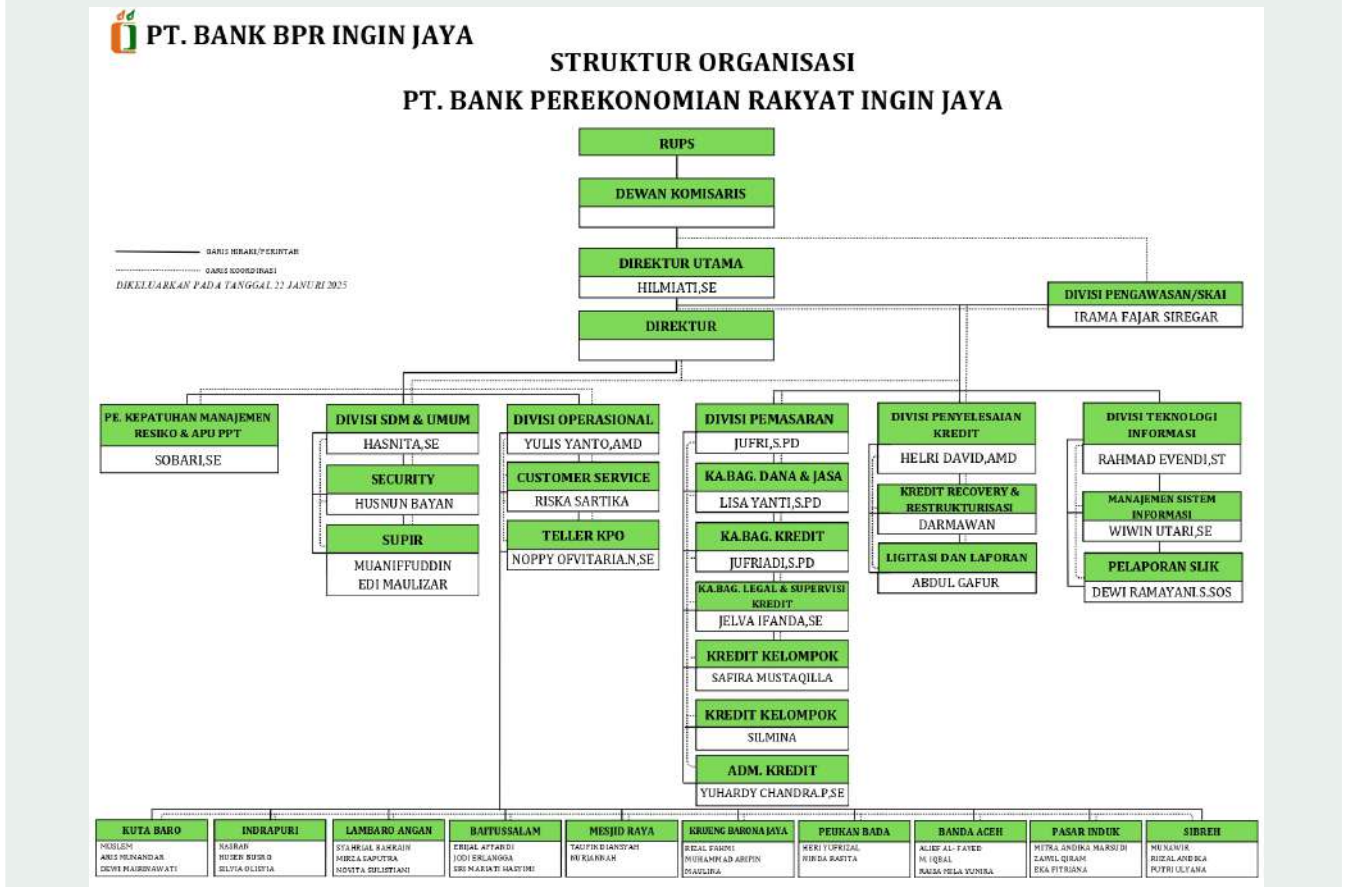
PT. BANK BPR INGIN JAYA

STRUKTUR ORGANISASI
PT. BANK PEREKONOMIAN RAKYAT INGIN JAYA

RUPS

DEWAN KOMISARIS

GARIS HIRARKI/PERINTAH
GARIS KOORDINASI
DIKELUARKAN PADA TANGGAL 22 JANURI 2025

DIREKTUR UTAMA
HILMIATI,SE

DIVISI PENGAWASAN/SKAI
IRAMA FAJAR SIREGAR

DIREKTUR

PE. KEPATUHAN MANAJEMEN RESIKO & APU PPT
SOBARI,SE

DIVISI SDM & UMUM
HASNITA,SE
SECURITY
HUSNUN BAYAN
SUPIR
MUANIFFUDDIN
EDI MAULIZAR

DIVISI OPERASIONAL
YULIS YANTO,AMD
CUSTOMER SERVICE
RISKA SARTIKA
TELLER KPO
NOPPY OFVITARIA.N,SE

DIVISI PEMASARAN
JUFRI,S.PD
KA.BAG. DANA & JASA
LISA YANTI,S.PD
KA.BAG. KREDIT
JUFRIADI,S.PD
KA.BAG. LEGAL & SUPERVISI KREDIT
JELVA IFANDA,SE
KREDIT KELOMPOK
SAFIRA MUSTAQILLA
KREDIT KELOMPOK
SILMINA
ADM. KREDIT
YUHARDY CHANDRA.P,SE

DIVISI PENYELESAIAN KREDIT
HELRI DAVID,AMD
KREDIT RECOVERY & RESTRUKTURISASI
DARMAWAN
LIGITASI DAN LAPORAN
ABDUL GAFUR

DIVISI TEKNOLOGI INFORMASI
RAHMAD EVENDI,ST
MANAJEMEN SISTEM INFORMASI
WIWIN UTARI,SE
PELAPORAN SLIK
DEWI RAMAYANI.S.SOS

KUTA BARO
MUSLEM
ARIS MUNANDAR
DEWI MAIRINAWATI

INDRAPURI
NASRAN
HUSEN BUSRO
SILVIA OLISVIA

LAMBARO ANGAN
SYAHRIAL BAHRAIN
MIRZA SAPUTRA
NOVITA SULISTIANI

BAITUSSALAM
ERIJAL AFFANDI
JODI ERLANGGA
SRI MARIATI HASYIMI

MESJID RAYA
TAUFIK DIANSYAH
NURJANNAH

KRUENG BARONA JAYA
RIZAL FAHMI
MUHAMMAD ARIFIN
MAULINA

PEUKAN BADA
HERI YUFRIZAL
NINDA RASITA

BANDA ACEH
ALIEF AL- FAYED
M. IQBAL
RAISA MILA YUNIRA

PASAR INDUK
MITRA ANDIKA MARSUDI
ZAWIL QIRAM
EKA FITRIANA

SIBREH
MUNAWIR
RIZAL ANDIKA
PUTRI ULYANA